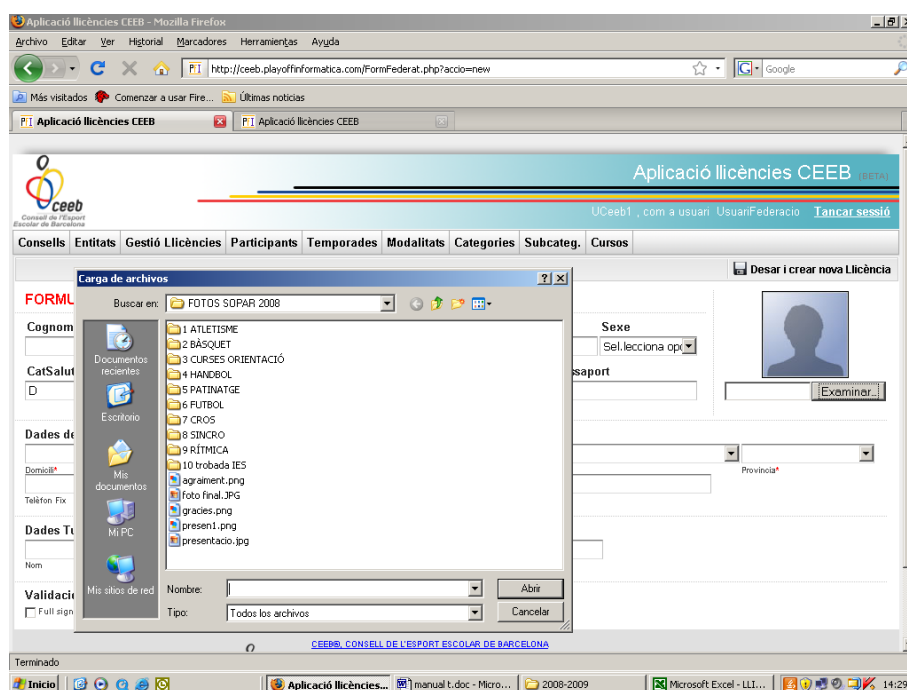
Aplicació llicències CEEB - Mozilla Firefox

Archivo Editar Ver Historial Marcadores Herramientas Ayuda

http://ceeb.playoffinformatica.com/FormFederat.php?accio=new

Google

Más visitados Comenzar a usar Fire... Últimas noticias

Aplicació llicències CEEB

Aplicació llicències CEEB

ceeb
Consell de l'Esport Escolar de Barcelona

Aplicació llicències CEEB (BETA)

UCeeb1 , com a usuari UsuariFederacio Tancar sessió

Consells Entitats Gestió Llicències Participants Temporades Modalitats Categories Subcateg. Cursos

Desar i crear nova Llicència

FORMU

Cognom

Sexe

Sel.lecciona opc

CatSalut

D

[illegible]saport

Examinar...

Dades de

Domicili*

Provincia*

Telèfon Fix

Dades Tu

Nom

Validació

Full sign

Carga de archivos

Buscar en: FOTOS SOPAR 2008

Documentos recientes

Escritorio

Mis documentos

Mi PC

Mis sitios de red

1 ATLETISME
2 BÀSQUET
3 CURSES ORIENTACIÓ
4 HANDBOL
5 PATINATGE
6 FUTBOL
7 CROS
8 SINCRO
9 RÍTMICA
10 trobada IES
agraiment.png
foto final.JPG
gracies.png
presen1.png
presentacio.jpg

Nombre:

Abrir

Tipo: Todos los archivos

Cancelar

CEEBB, CONSELL DE L'ESPORT ESCOLAR DE BARCELONA

Terminado

Inicio

Aplicació llicències...

manual t.doc - Micro...

2008-2009

Microsoft Excel - LLI...

14:29